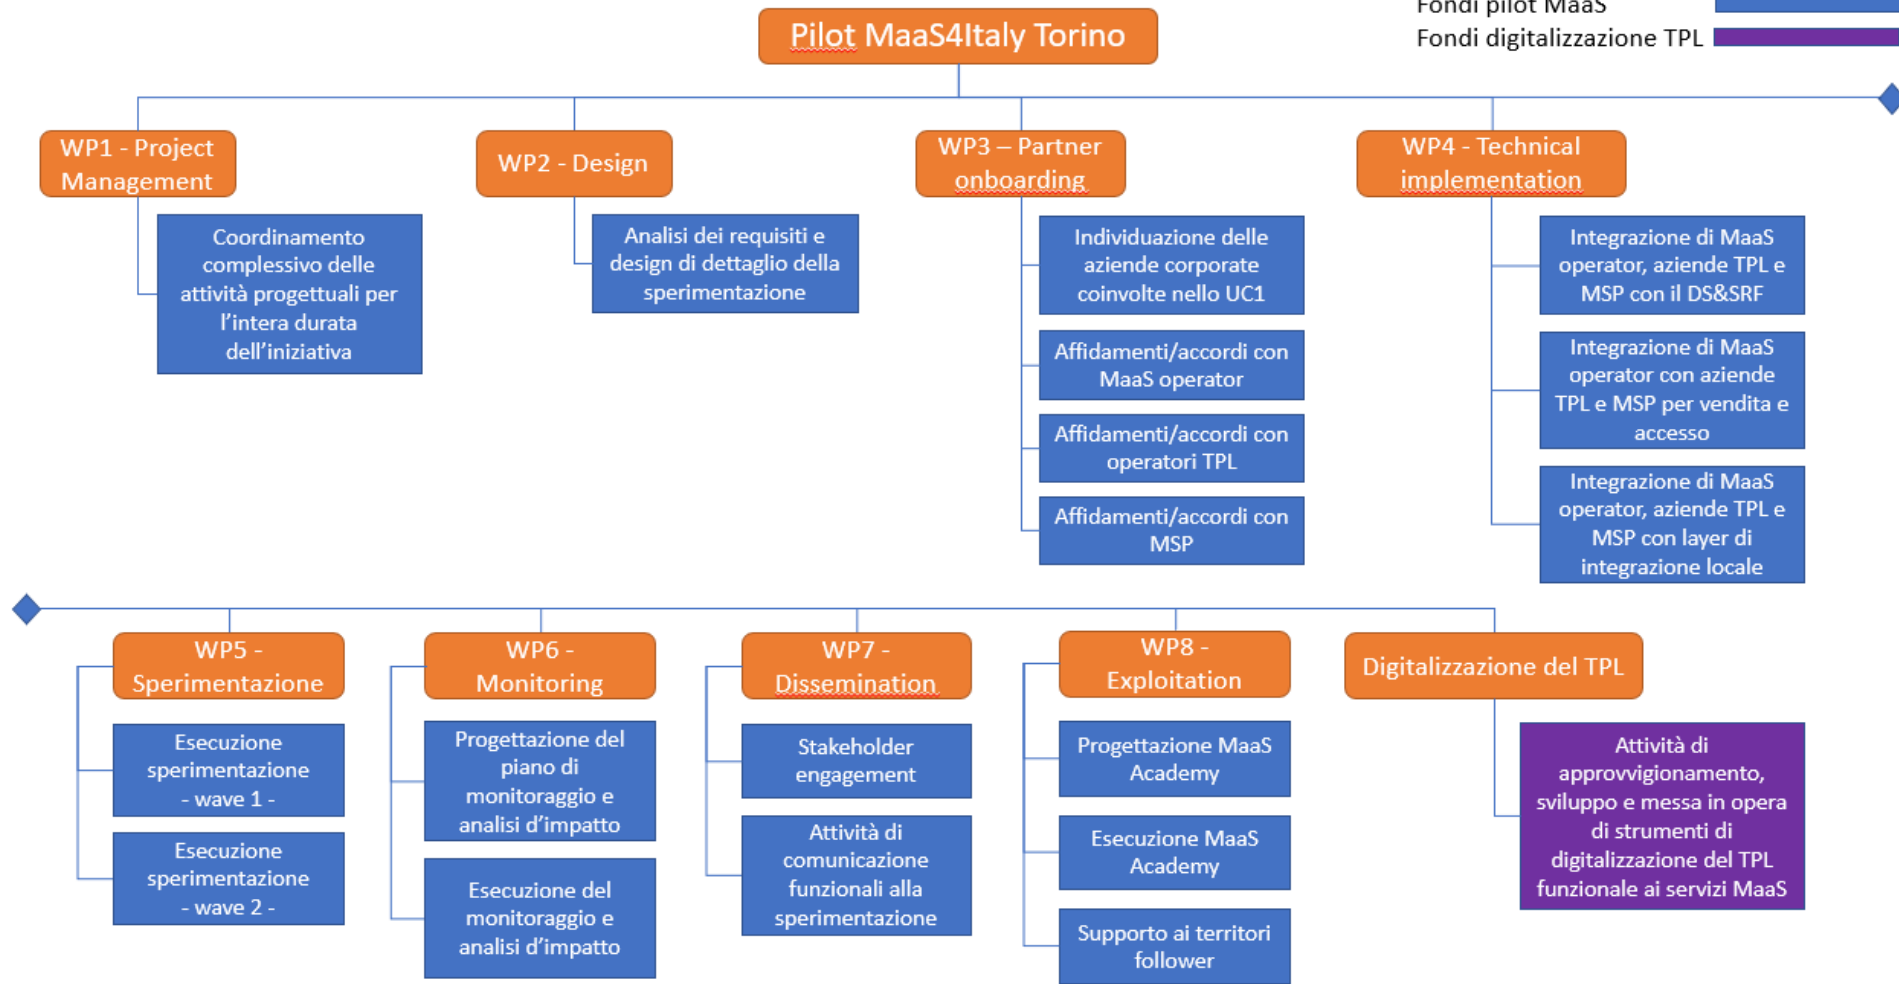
Fondi pilot MaaS
Fondi digitalizzazione TPL

Pilot MaaS4Italy Torino

WP1 - Project Management

Coordinamento complessivo delle attività progettuali per l'intera durata dell'iniziativa

WP2 - Design

Analisi dei requisiti e design di dettaglio della sperimentazione

WP3 – Partner onboarding

Individuazione delle aziende corporate coinvolte nello UC1

Affidamenti/accordi con MaaS operator

Affidamenti/accordi con operatori TPL

Affidamenti/accordi con MSP

WP4 - Technical implementation

Integrazione di MaaS operator, aziende TPL e MSP con il DS&SRF

Integrazione di MaaS operator con aziende TPL e MSP per vendita e accesso

Integrazione di MaaS operator, aziende TPL e MSP con layer di integrazione locale

WP5 - Sperimentazione

Esecuzione sperimentazione - wave 1 -

Esecuzione sperimentazione - wave 2 -

WP6 - Monitoring

Progettazione del piano di monitoraggio e analisi d'impatto

Esecuzione del monitoraggio e analisi d'impatto

WP7 - Dissemination

Stakeholder engagement

Attività di comunicazione funzionali alla sperimentazione

WP8 - Exploitation

Progettazione MaaS Academy

Esecuzione MaaS Academy

Supporto ai territori follower

Digitalizzazione del TPL

Attività di approvvigionamento, sviluppo e messa in opera di strumenti di digitalizzazione del TPL funzionale ai servizi MaaS